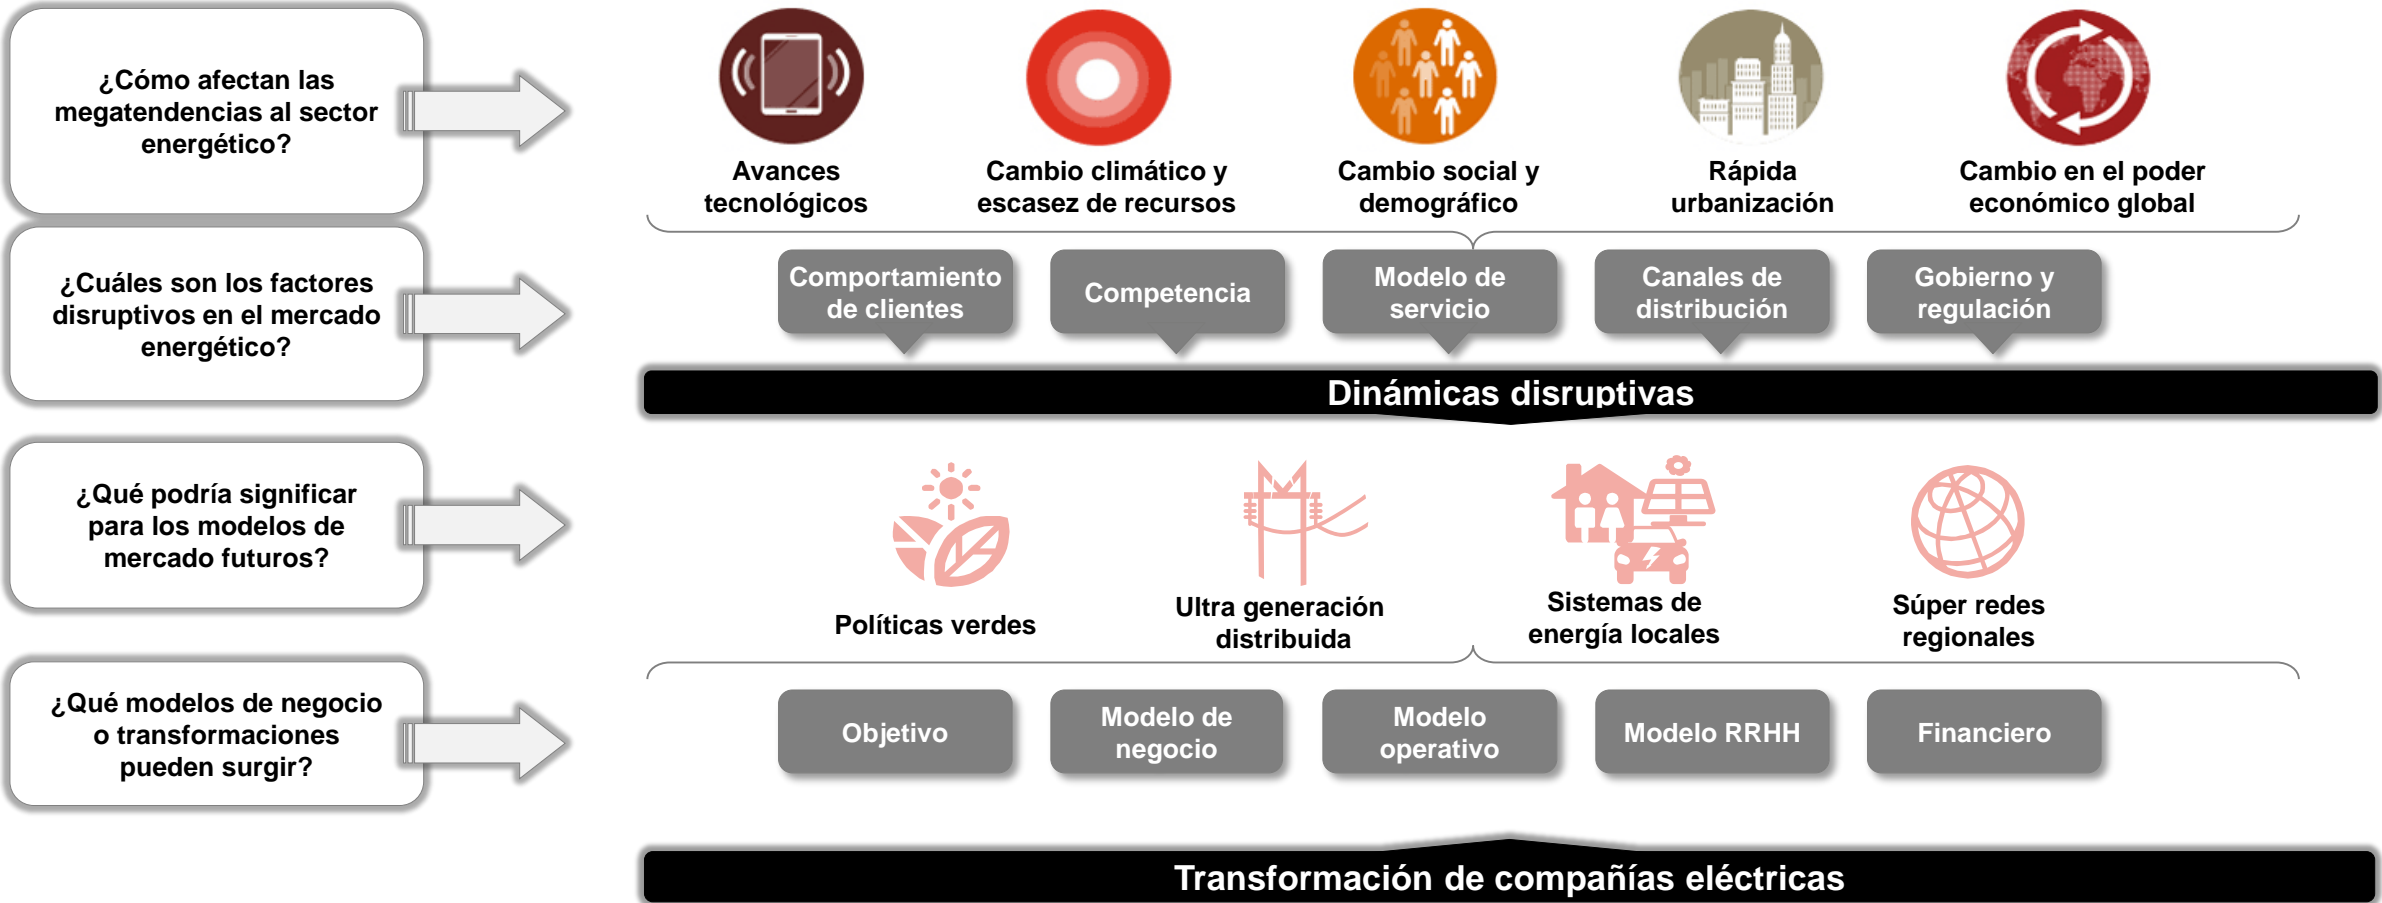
¿Cómo afectan las megatendencias al sector energético?

Avances tecnológicos

Cambio climático y escasez de recursos

Cambio social y demográfico

Rápida urbanización

Cambio en el poder económico global

¿Cuáles son los factores disruptivos en el mercado energético?

Comportamiento de clientes

Competencia

Modelo de servicio

Canales de distribución

Gobierno y regulación

Dinámicas disruptivas

¿Qué podría significar para los modelos de mercado futuros?

Políticas verdes

Ultra generación distribuida

Sistemas de energía locales

Súper redes regionales

¿Qué modelos de negocio o transformaciones pueden surgir?

Objetivo

Modelo de negocio

Modelo operativo

Modelo RRHH

Financiero

Transformación de compañías eléctricas